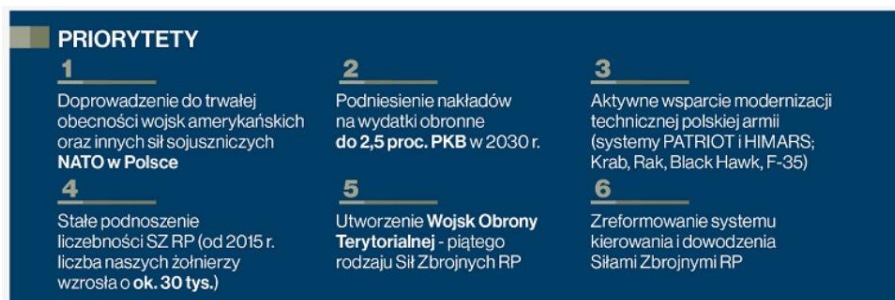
PRIORYTETY

1

Doprowadzenie do trwałej obecności wojsk amerykańskich oraz innych sił sojuszniczych NATO w Polsce

2

Podniesienie nakładów na wydatki obronne do 2,5 proc. PKB w 2030 r.

3

Aktywne wsparcie modernizacji technicznej polskiej armii (systemy PATRIOT i HIMARS; Krab, Rak, Black Hawk, F-35)

4

Stałe podnoszenie liczebności SZ RP (od 2015 r. liczba naszych żołnierzy wzrosła o ok. 30 tys.)

5

Utworzenie Wojsk Obrony Terytorialnej - piątego rodzaju Sił Zbrojnych RP

6

Zreformowanie systemu kierowania i dowodzenia Siłami Zbrojnymi RP